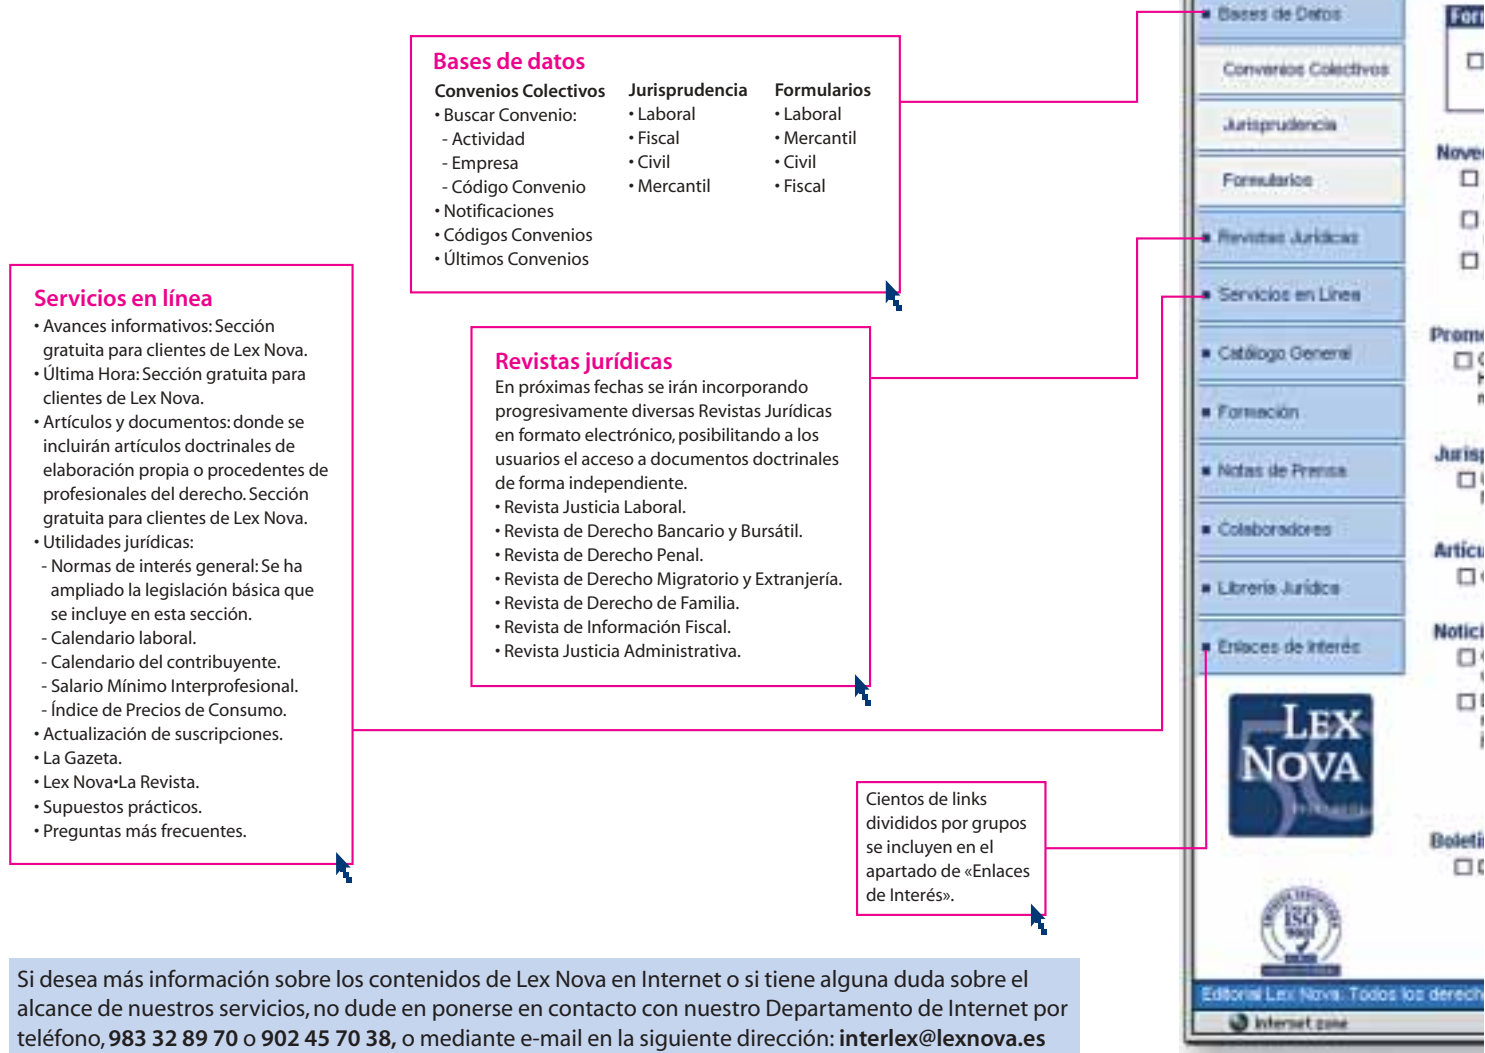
Bases de datos

Convenios Colectivos
• Buscar Convenio:
- Actividad
- Empresa
- Código Convenio
• Notificaciones
• Códigos Convenios
• Últimos Convenios

Jurisprudencia
• Laboral
• Fiscal
• Civil
• Mercantil

Formularios
• Laboral
• Mercantil
• Civil
• Fiscal

Servicios en línea
• Avances informativos: Sección gratuita para clientes de Lex Nova.
• Última Hora: Sección gratuita para clientes de Lex Nova.
• Artículos y documentos: donde se incluirán artículos doctrinales de elaboración propia o procedentes de profesionales del derecho. Sección gratuita para clientes de Lex Nova.
• Utilidades jurídicas:
- Normas de interés general: Se ha ampliado la legislación básica que se incluye en esta sección.
- Calendario laboral.
- Calendario del contribuyente.
- Salario Mínimo Interprofesional.
- Índice de Precios de Consumo.
• Actualización de suscripciones.
• La Gazeta.
• Lex Nova•La Revista.
• Supuestos prácticos.
• Preguntas más frecuentes.

Revistas jurídicas
En próximas fechas se irán incorporando progresivamente diversas Revistas Jurídicas en formato electrónico, posibilitando a los usuarios el acceso a documentos doctrinales de forma independiente.
• Revista Justicia Laboral.
• Revista de Derecho Bancario y Bursátil.
• Revista de Derecho Penal.
• Revista de Derecho Migratorio y Extranjería.
• Revista de Derecho de Familia.
• Revista de Información Fiscal.
• Revista Justicia Administrativa.

Cientos de links divididos por grupos se incluyen en el apartado de «Enlaces de Interés».

Bases de Datos
Convenios Colectivos
Jurisprudencia
Formularios
Revistas Jurídicas
Servicios en Línea
Catálogo General
Formación
Notas de Prensa
Colaboradores
Librería Jurídica
Enlaces de Interés

LEX NOVA

For
Nove
Prom
Juris
Artícu
Notici
Boleti

Editorial Lex Nova. Todos los derech
Internet zone

Si desea más información sobre los contenidos de Lex Nova en Internet o si tiene alguna duda sobre el alcance de nuestros servicios, no dude en ponerse en contacto con nuestro Departamento de Internet por teléfono, 983 32 89 70 o 902 45 70 38, o mediante e-mail en la siguiente dirección: interlex@lexnova.es